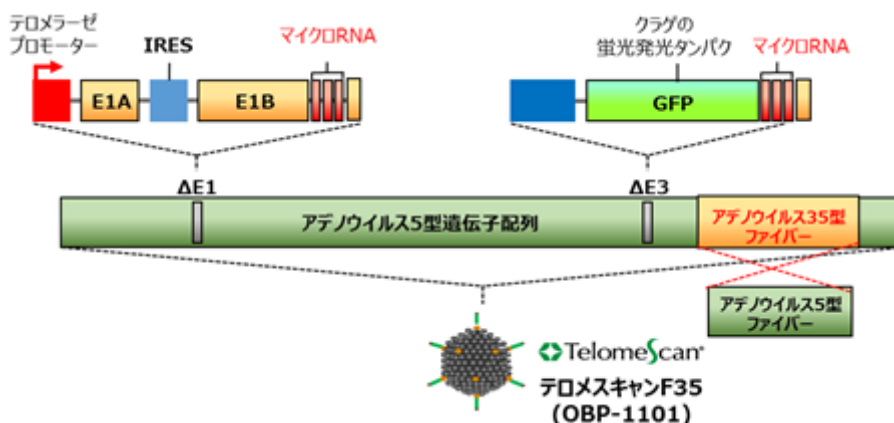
テロメラーゼ
プロモーター

IRES

マイクロRNA

E1A

E1B

クラゲの
蛍光発光タンパク

マイクロRNA

GFP

ΔE1

ΔE3

アデノウイルス5型遺伝子配列

アデノウイルス35型
ファイバー

アデノウイルス5型
ファイバー

TelomeScan

テロメスキャンF35
(OBP-1101)